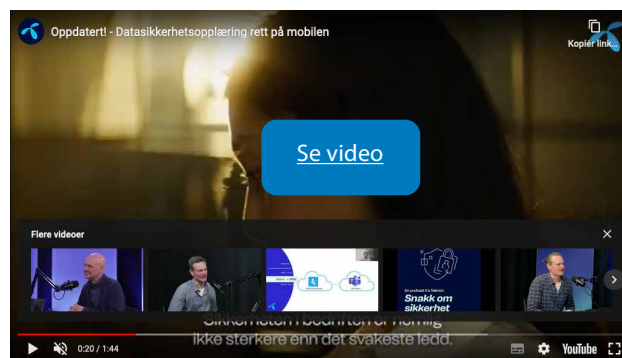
Oppdatert! - Datasikkerhetsopplæring rett på mobilen

Kopier link...

Se video

Flere videoer

En podcast fra Telenor
Snakk om sikkerhet

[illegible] bedriften er nemlig
ikke sterkere enn det svakeste ledd.

0:20 / 1:44

YouTube